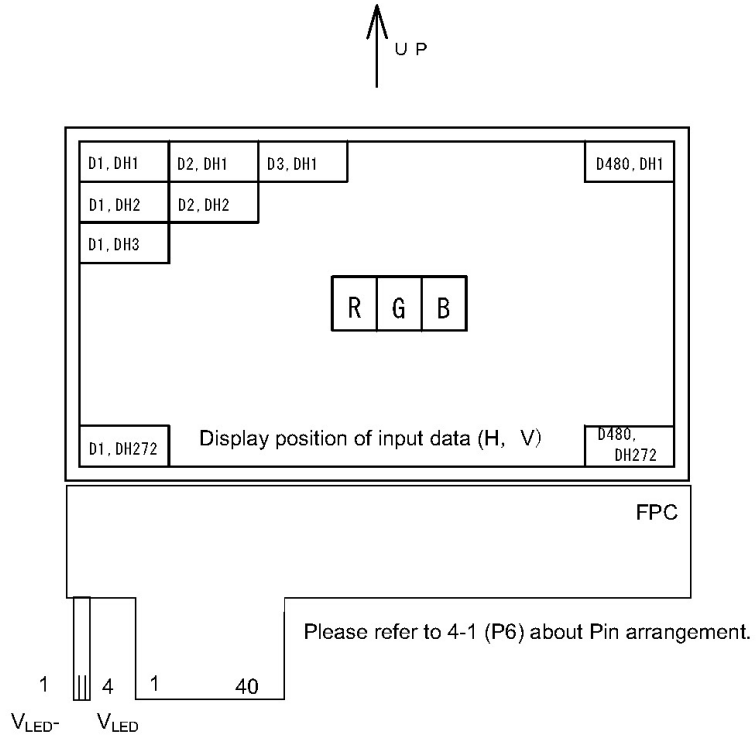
U P

| D1, DH1 | D2, DH1 | D3, DH1 |
|---|---|---|
| D1, DH2 | D2, DH2 | |
| D1, DH3 | | |

D480, DH1

| R | G | B |
|---|---|---|

D1, DH272

Display position of input data (H, V)

D480, DH272

FPC

Please refer to 4-1 (P6) about Pin arrangement.

1 4 1 40

$V_{LED-}$ $V_{LED}$